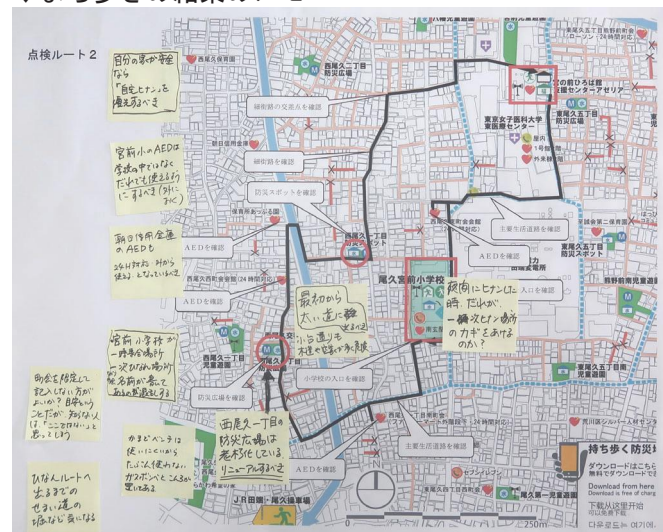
まち歩きの結果のまとめ

点検ルート２

自分の家が安全なら「自宅ヒナン」を優先すべき

宮前小のAEDは学校の中ではなく、だれでも使えるようにすべき（外に出す）

朝日信用金庫のAEDも24H対応ではない。夜からは使えないとなっていた

宮前小学校が一時避難場所→災害時は知らない人が多い。看板があるとよい

町会を限定して記入しない方がよいか？自宅からここだから、すでにないは「ここではない」と思ってしまう

かまどベンチは使いにくいらしい。ただの備えでなく、ガスボンベとして、ホールで使用してある

ひなんルートへ出るまでのせまい道の確認が必要になる

細街路の交差点を確認

細街路を確認

防災スポットを確認

AEDを確認

AEDを確認

防災広場を確認

小学校の入口を確認

主要生活道路を確認

主要生活道路を確認

AEDを確認

AEDを確認

入口を確認

主要生活道路を確認

最初から太い道に出るべき

小さ道は木造で燃えやすい家

夜間にヒナンした時、だれが一時避難場所のカギをあけるのか？

西尾久一丁目の防災広場は老朽化しているリニューアルすべき

尾久宮前小学校

西尾久一丁目児童遊園

西尾久一丁目防災広場

東尾久五丁目防災スポット

東京女子医科大学東医療センター

持ち歩く防災

ダウンロードはこちら

Download from here
Download is free of charge

下载从这里开始

다운로드는 여기에

JR田端・尾久操車場

250m